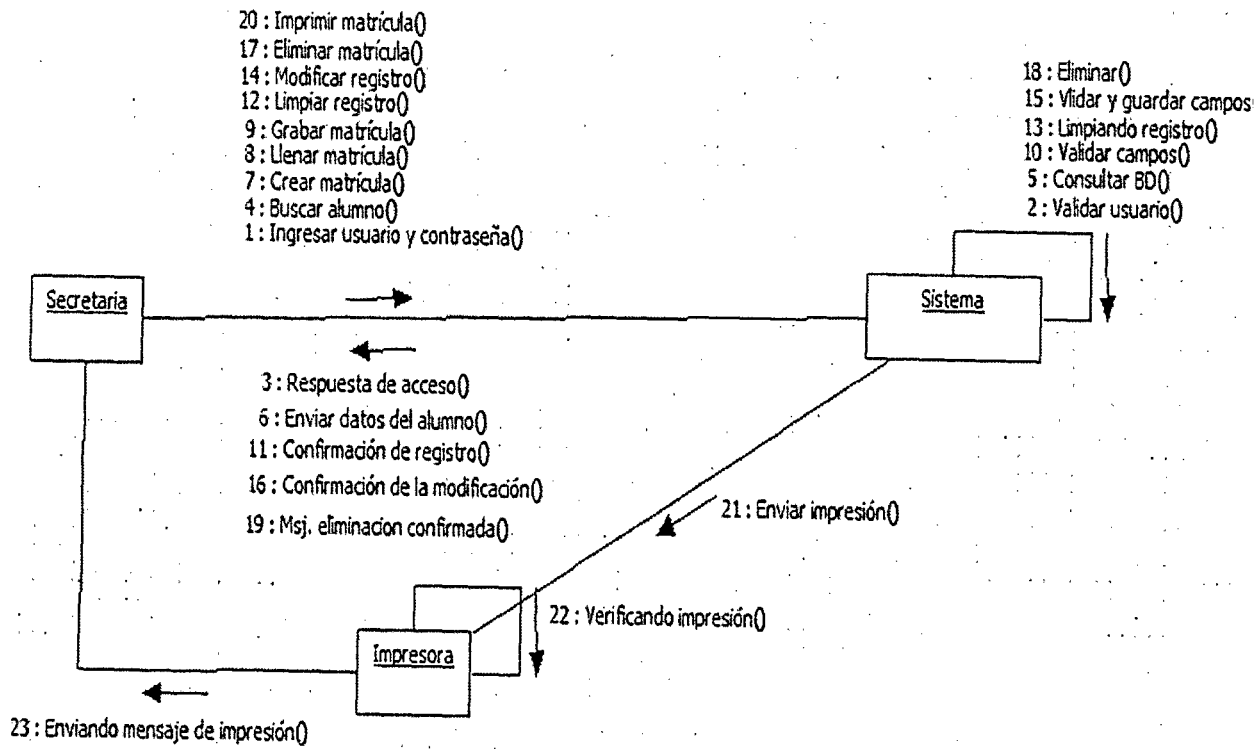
20 : Imprimir matrícula()
17 : Eliminar matrícula()
14 : Modificar registro()
12 : Limpiar registro()
9 : Grabar matrícula()
8 : Llenar matrícula()
7 : Crear matrícula()
4 : Buscar alumno()
1 : Ingresar usuario y contraseña()

18 : Eliminar()
15 : Vlidar y guardar campos
13 : Limpiando registro()
10 : Validar campos()
5 : Consultar BD()
2 : Validar usuario()

Secretaria

Sistema

3 : Respuesta de acceso()
6 : Enviar datos del alumno()
11 : Confirmación de registro()
16 : Confirmación de la modificación()
19 : Msj. eliminacion confirmada()

21 : Enviar impresión()

22 : Verificando impresión()

Impresora

23 : Enviando mensaje de impresión()